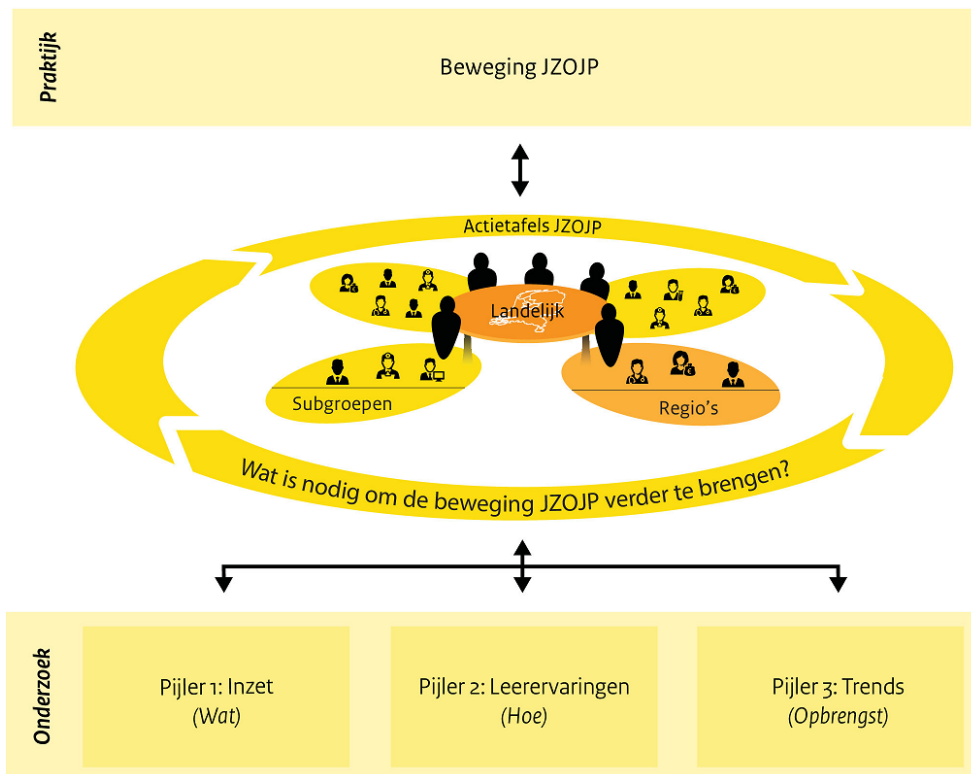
Praktijk

Beweging JZOJP

Actietafels JZOJP

Landelijk

Subgroepen

Regio's

Wat is nodig om de beweging JZOJP verder te brengen?

Onderzoek

Pijler 1: Inzet
(Wat)

Pijler 2: Leerervaringen
(Hoe)

Pijler 3: Trends
(Opbrengst)